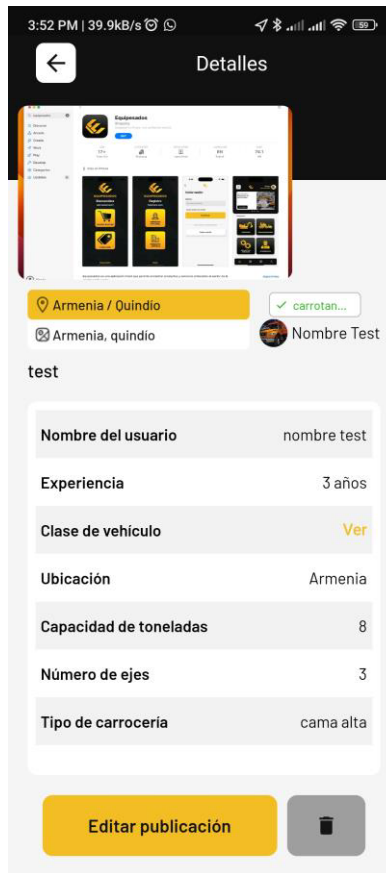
3:52 PM | 39.9kB/s 59

Detalles

Equipescados

Armenia / Quindio

carrotan...

Armenia, quindio

Nombre Test

test

| | |
|---|---|
| Nombre del usuario | nombre test |
| Experiencia | 3 años |
| Clase de vehículo | Ver |
| Ubicación | Armenia |
| Capacidad de toneladas | 8 |
| Número de ejes | 3 |
| Tipo de carrocería | cama alta |

Editar publicación